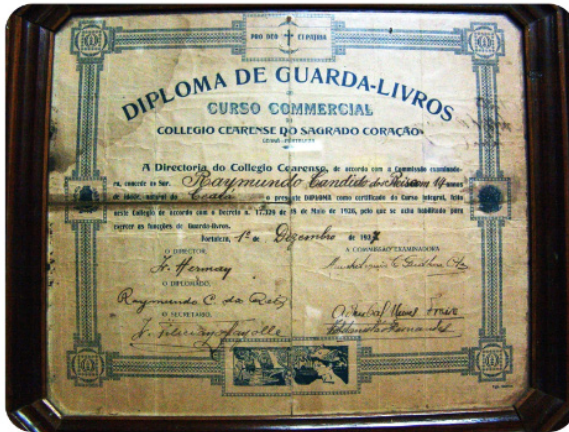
PRO DEO ET PATRIA

DIPLOMA DE GUARDA-LIVROS

CURSO COMMERCIAL

DO

COLLEGIO CEARENSE DO SAGRADO CORAÇÃO

A Directoria do Collegio Cearense, de accordo com a Commissão examinadora, concede ao Snr. Raymundo Candido da Rocha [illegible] annos de idade, natural do Ceará o presente DIPLOMA como certificado do Curso integral, feito neste Collegio de accordo com o Decreto n. 17.329 de 28 de Maio de 1926, pelo que se acha habilitado para exercer as funcções de Guarda-livros.

Fortaleza, 1º de Dezembro de 193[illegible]

O DIRECTOR
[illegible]

A COMMISSÃO EXAMINADORA
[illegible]

O DIPLOMADO
Raymundo C. da Rocha

O SECRETARIO
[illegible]

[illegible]
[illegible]